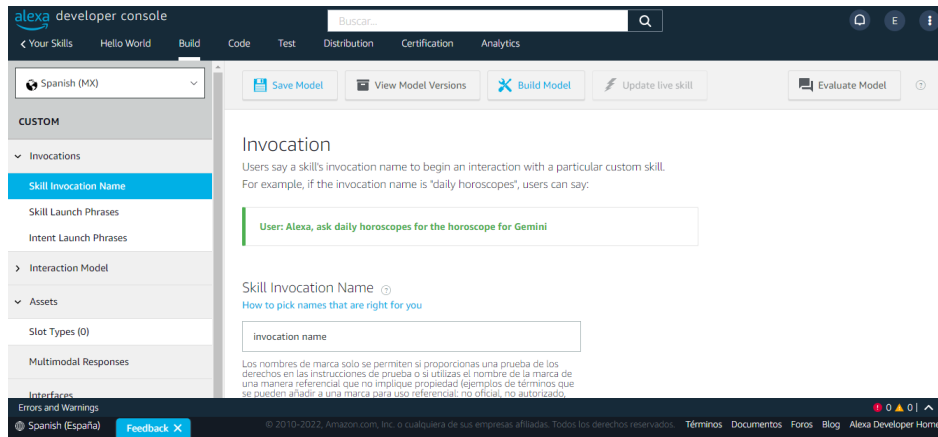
alexa developer console

Buscar...

E

< Your Skills   Hello World   Build   Code   Test   Distribution   Certification   Analytics

Spanish (MX)

CUSTOM

Invocations

Skill Invocation Name

Skill Launch Phrases

Intent Launch Phrases

Interaction Model

Assets

Slot Types (0)

Multimodal Responses

Interfaces

Save Model   View Model Versions   Build Model   Update live skill   Evaluate Model

Invocation

Users say a skill's invocation name to begin an interaction with a particular custom skill. For example, if the invocation name is "daily horoscopes", users can say:

User: Alexa, ask daily horoscopes for the horoscope for Gemini

Skill Invocation Name

How to pick names that are right for you

invocation name

Los nombres de marca solo se permiten si proporcionas una prueba de los derechos en las instrucciones de prueba o si utilizas el nombre de la marca de una manera referencial que no implique propiedad (ejemplos de términos que se pueden añadir a una marca para uso referencial: no oficial, no autorizado,

Errors and Warnings

0 0

Spanish (España)   Feedback

© 2010-2022, Amazon.com, Inc. o cualquiera de sus empresas afiliadas. Todos los derechos reservados.   Términos   Documentos   Foros   Blog   Alexa Developer Home